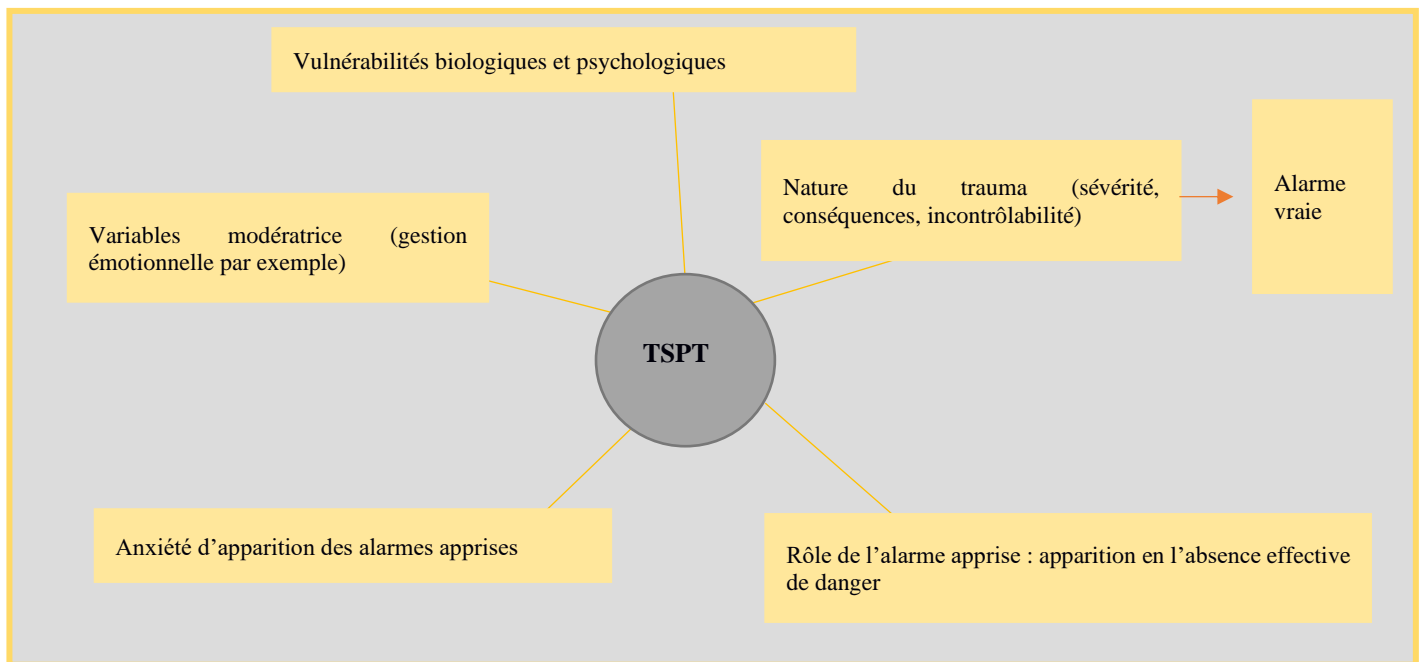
Vulnérabilités biologiques et psychologiques

Nature du trauma (sévérité, conséquences, incontrôlabilité)

Alarme vraie

Variables modératrice (gestion émotionnelle par exemple)

TSPT

Anxiété d'apparition des alarmes apprises

Rôle de l'alarme apprise : apparition en l'absence effective de danger